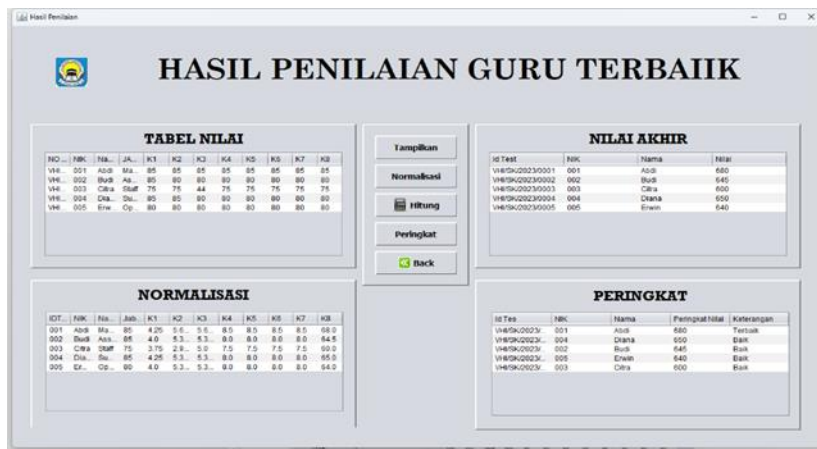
Hasil Penilaian

HASIL PENILAIAN GURU TERBAIIK

TABEL NILAI

| NO... | NIK | Na... | JA... | K1 | K2 | K3 | K4 | K5 | K6 | K7 | K8 |
|---|---|---|---|---|---|---|---|---|---|---|---|
| VHI... | 001 | Abdi | Ma... | 85 | 85 | 85 | 85 | 85 | 85 | 85 | 85 |
| VHI... | 002 | Budi | As... | 85 | 80 | 80 | 80 | 80 | 80 | 80 | 80 |
| VHI... | 003 | Citra | Staff | 75 | 75 | 44 | 75 | 75 | 75 | 75 | 75 |
| VHI... | 004 | Dia... | Su... | 85 | 85 | 80 | 80 | 80 | 80 | 80 | 80 |
| VHI... | 005 | Erw... | Op... | 80 | 80 | 80 | 80 | 80 | 80 | 80 | 80 |

Tampilkan

Normalisasi

Hitung

Peringkat

Back

NILAI AKHIR

| Id Test | NIK | Nama | Nilai |
|---|---|---|---|
| VHI/SK/2023/0001 | 001 | Abdi | 680 |
| VHI/SK/2023/0002 | 002 | Budi | 645 |
| VHI/SK/2023/0003 | 003 | Citra | 600 |
| VHI/SK/2023/0004 | 004 | Diana | 650 |
| VHI/SK/2023/0005 | 005 | Erwin | 640 |

NORMALISASI

| IDT... | NIK | Na... | Jab... | K1 | K2 | K3 | K4 | K5 | K6 | K7 | K8 |
|---|---|---|---|---|---|---|---|---|---|---|---|
| 001 | Abdi | Ma... | 85 | 4.25 | 5.6... | 5.6... | 8.5 | 8.5 | 8.5 | 8.5 | 68.0 |
| 002 | Budi | Ass... | 85 | 4.0 | 5.3... | 5.3... | 8.0 | 8.0 | 8.0 | 8.0 | 64.5 |
| 003 | Citra | Staff | 75 | 3.75 | 2.9... | 5.0 | 7.5 | 7.5 | 7.5 | 7.5 | 60.0 |
| 004 | Dia... | Su... | 85 | 4.25 | 5.3... | 5.3... | 8.0 | 8.0 | 8.0 | 8.0 | 65.0 |
| 005 | Er... | Op... | 80 | 4.0 | 5.3... | 5.3... | 8.0 | 8.0 | 8.0 | 8.0 | 64.0 |

PERINGKAT

| Id Tes | NIK | Nama | Peringkat Nilai | Keterangan |
|---|---|---|---|---|
| VHI/SK/2023/... | 001 | Abdi | 680 | Terbaik |
| VHI/SK/2023/... | 004 | Diana | 650 | Baik |
| VHI/SK/2023/... | 002 | Budi | 645 | Baik |
| VHI/SK/2023/... | 005 | Erwin | 640 | Baik |
| VHI/SK/2023/... | 003 | Citra | 600 | Baik |